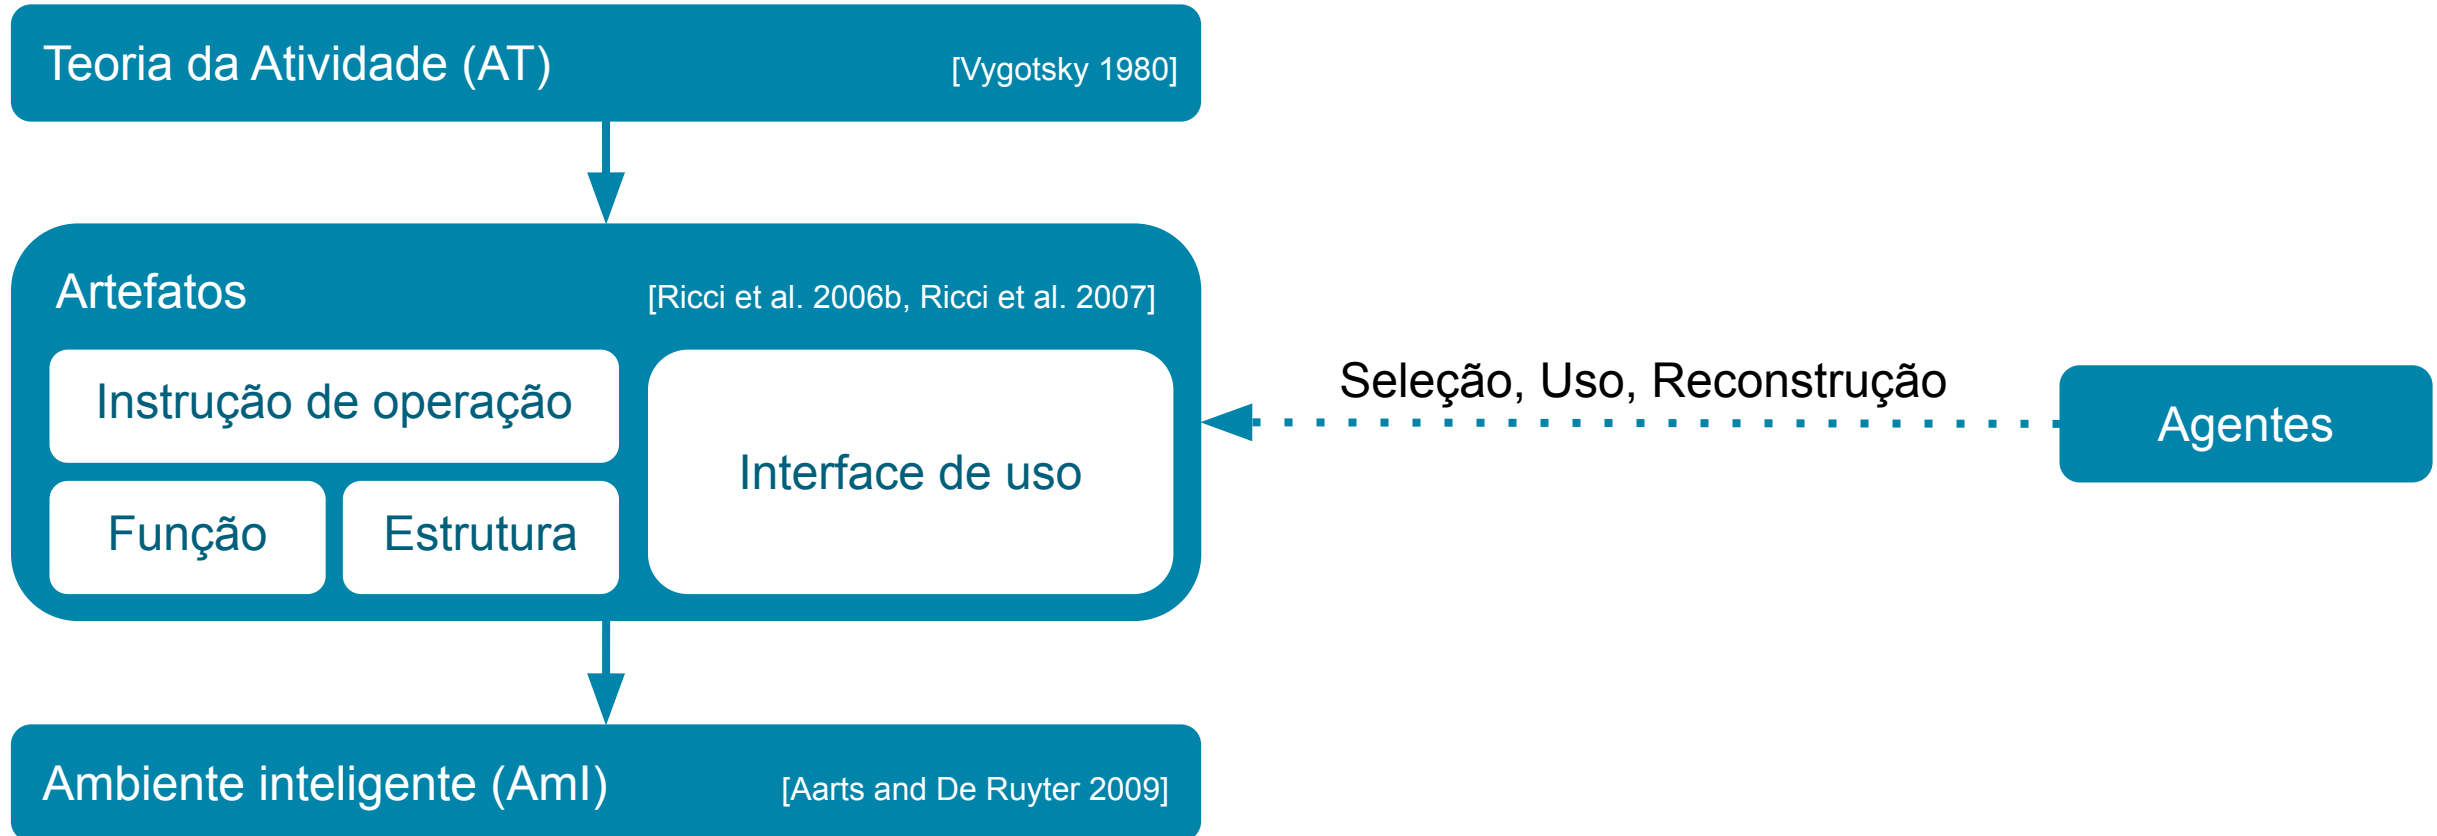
Teoria da Atividade (AT) [Vygotsky 1980]

Artefatos [Ricci et al. 2006b, Ricci et al. 2007]

Instrução de operação

Função

Estrutura

Interface de uso

Seleção, Uso, Reconstrução

Agentes

Ambiente inteligente (AmI) [Aarts and De Ruyter 2009]